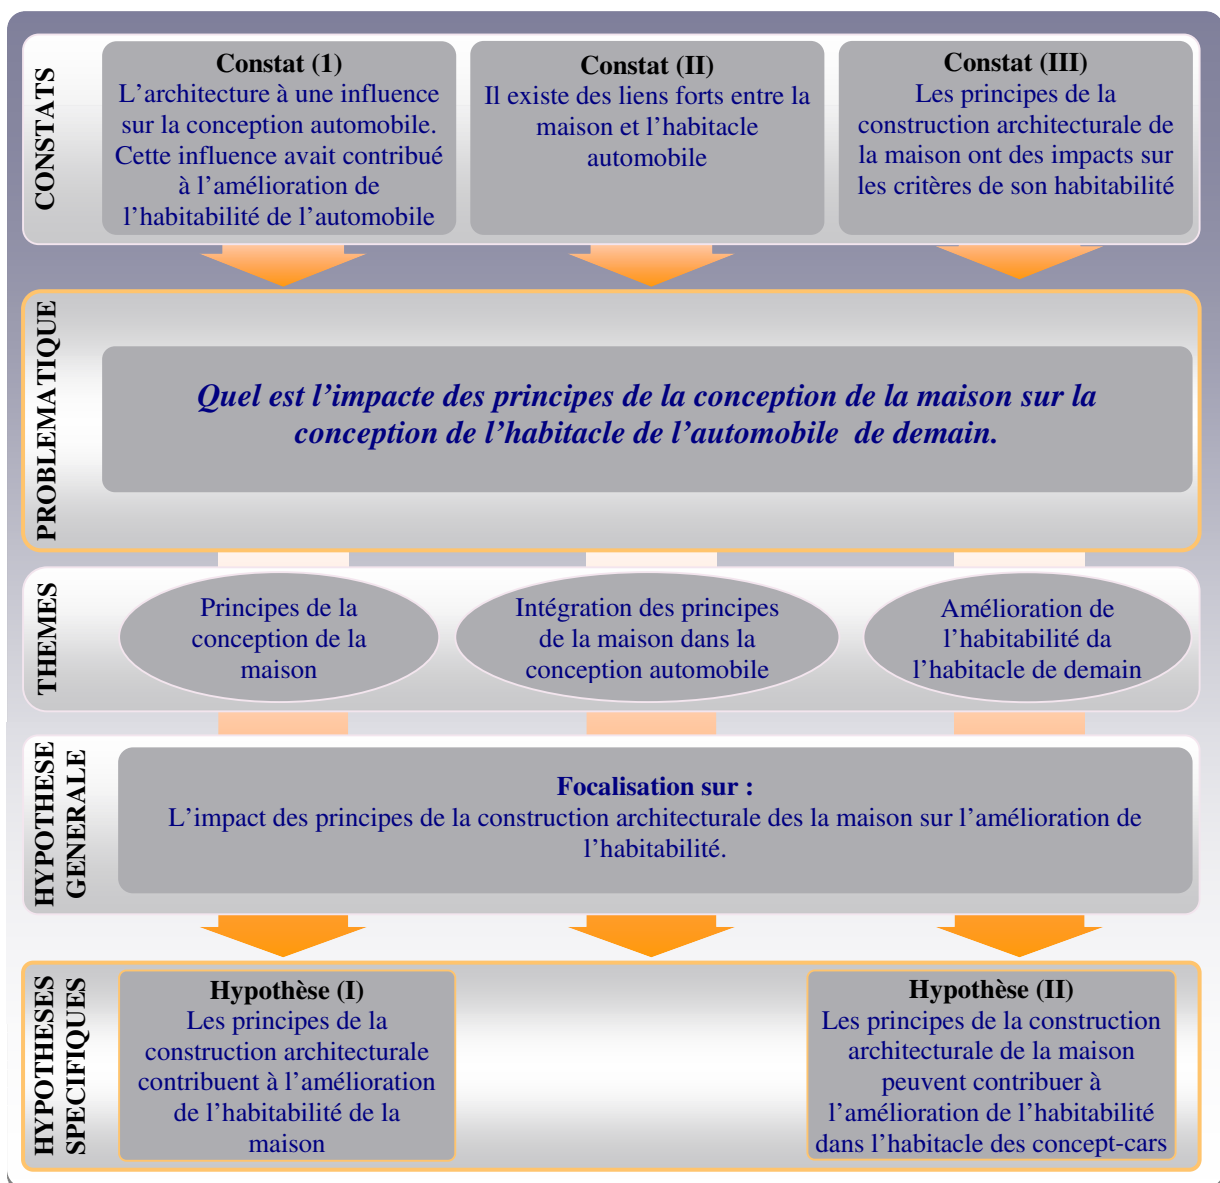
CONSTATS

Constat (1)
L'architecture à une influence sur la conception automobile. Cette influence avait contribué à l'amélioration de l'habitabilité de l'automobile

Constat (II)
Il existe des liens forts entre la maison et l'habitacle automobile

Constat (III)
Les principes de la construction architecturale de la maison ont des impacts sur les critères de son habitabilité

PROBLEMATIQUE

Quel est l'impacte des principes de la conception de la maison sur la conception de l'habitacle de l'automobile de demain.

THEMES

Principes de la conception de la maison

Intégration des principes de la maison dans la conception automobile

Amélioration de l'habitabilité da l'habitacle de demain

HYPOTHESE GENERALE

Focalisation sur :
L'impact des principes de la construction architecturale des la maison sur l'amélioration de l'habitabilité.

HYPOTHESES SPECIFIQUES

Hypothèse (I)
Les principes de la construction architecturale contribuent à l'amélioration de l'habitabilité de la maison

Hypothèse (II)
Les principes de la construction architecturale de la maison peuvent contribuer à l'amélioration de l'habitabilité dans l'habitacle des concept-cars